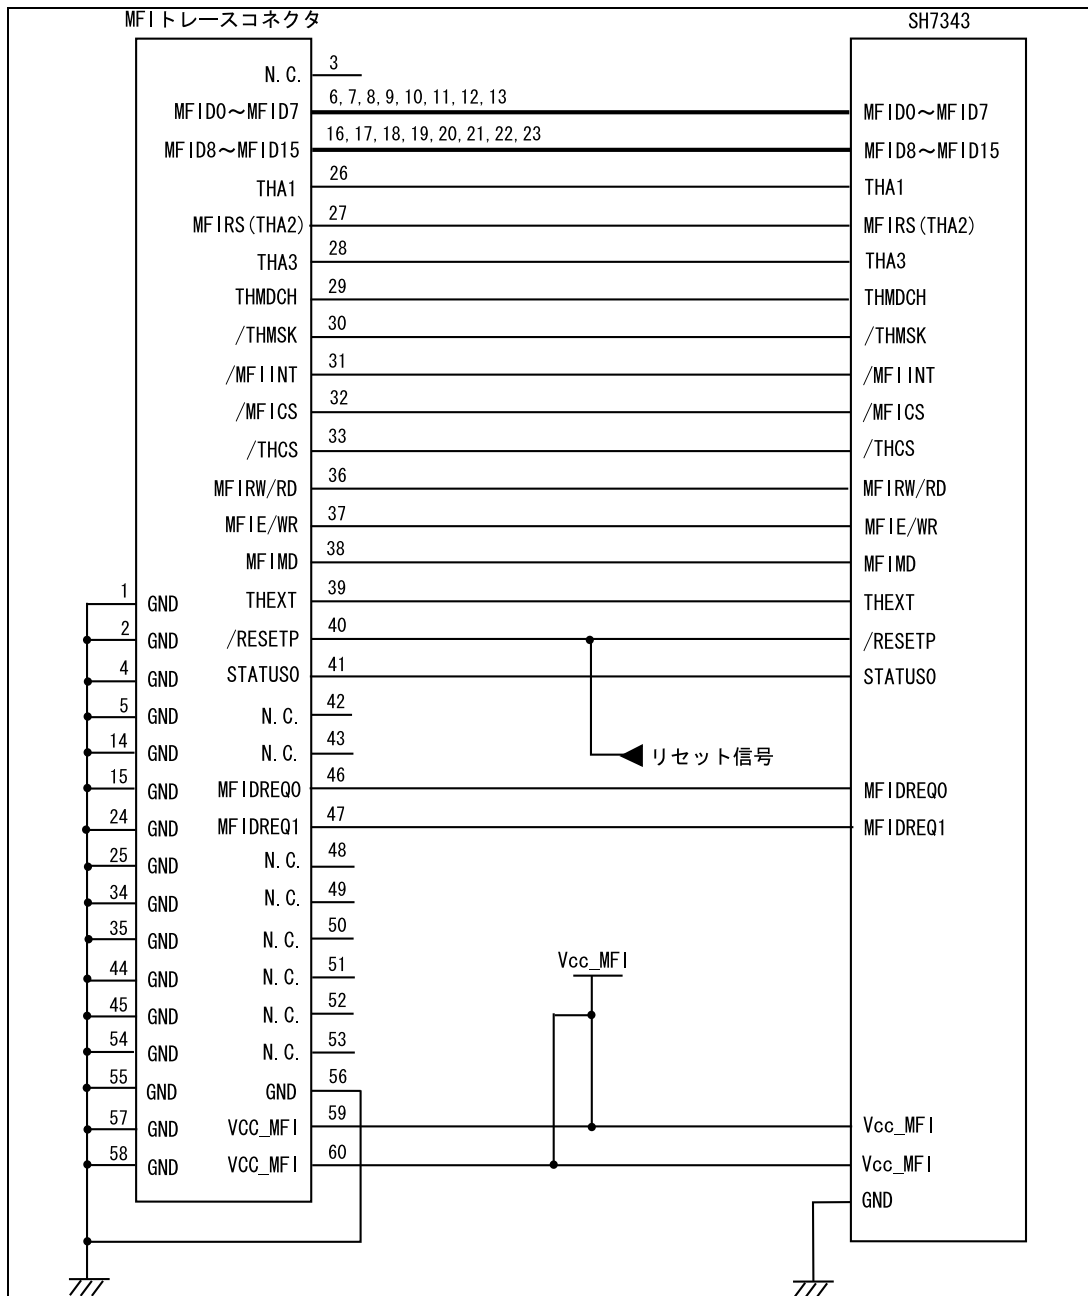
MFIトレースコネクタ

SH7343

N.C. 3
MFID0～MFID7 6, 7, 8, 9, 10, 11, 12, 13 MFID0～MFID7
MFID8～MFID15 16, 17, 18, 19, 20, 21, 22, 23 MFID8～MFID15
THA1 26 THA1
MFIRS(THA2) 27 MFIRS(THA2)
THA3 28 THA3
THMDCH 29 THMDCH
/THMSK 30 /THMSK
/MFIINT 31 /MFIINT
/MFICS 32 /MFICS
/THCS 33 /THCS
MFIRW/RD 36 MFIRW/RD
MFIE/WR 37 MFIE/WR
MFIMD 38 MFIMD
1 GND THEXT 39 THEXT
2 GND /RESETP 40 /RESETP
4 GND STATUS0 41 STATUS0
5 GND N.C. 42
14 GND N.C. 43
リセット信号
15 GND MFIDREQ0 46 MFIDREQ0
24 GND MFIDREQ1 47 MFIDREQ1
25 GND N.C. 48
34 GND N.C. 49
35 GND N.C. 50
44 GND N.C. 51
45 GND N.C. 52
54 GND N.C. 53
55 GND GND 56
57 GND VCC_MFI 59
58 GND VCC_MFI 60
Vcc_MFI
Vcc_MFI
Vcc_MFI
GND